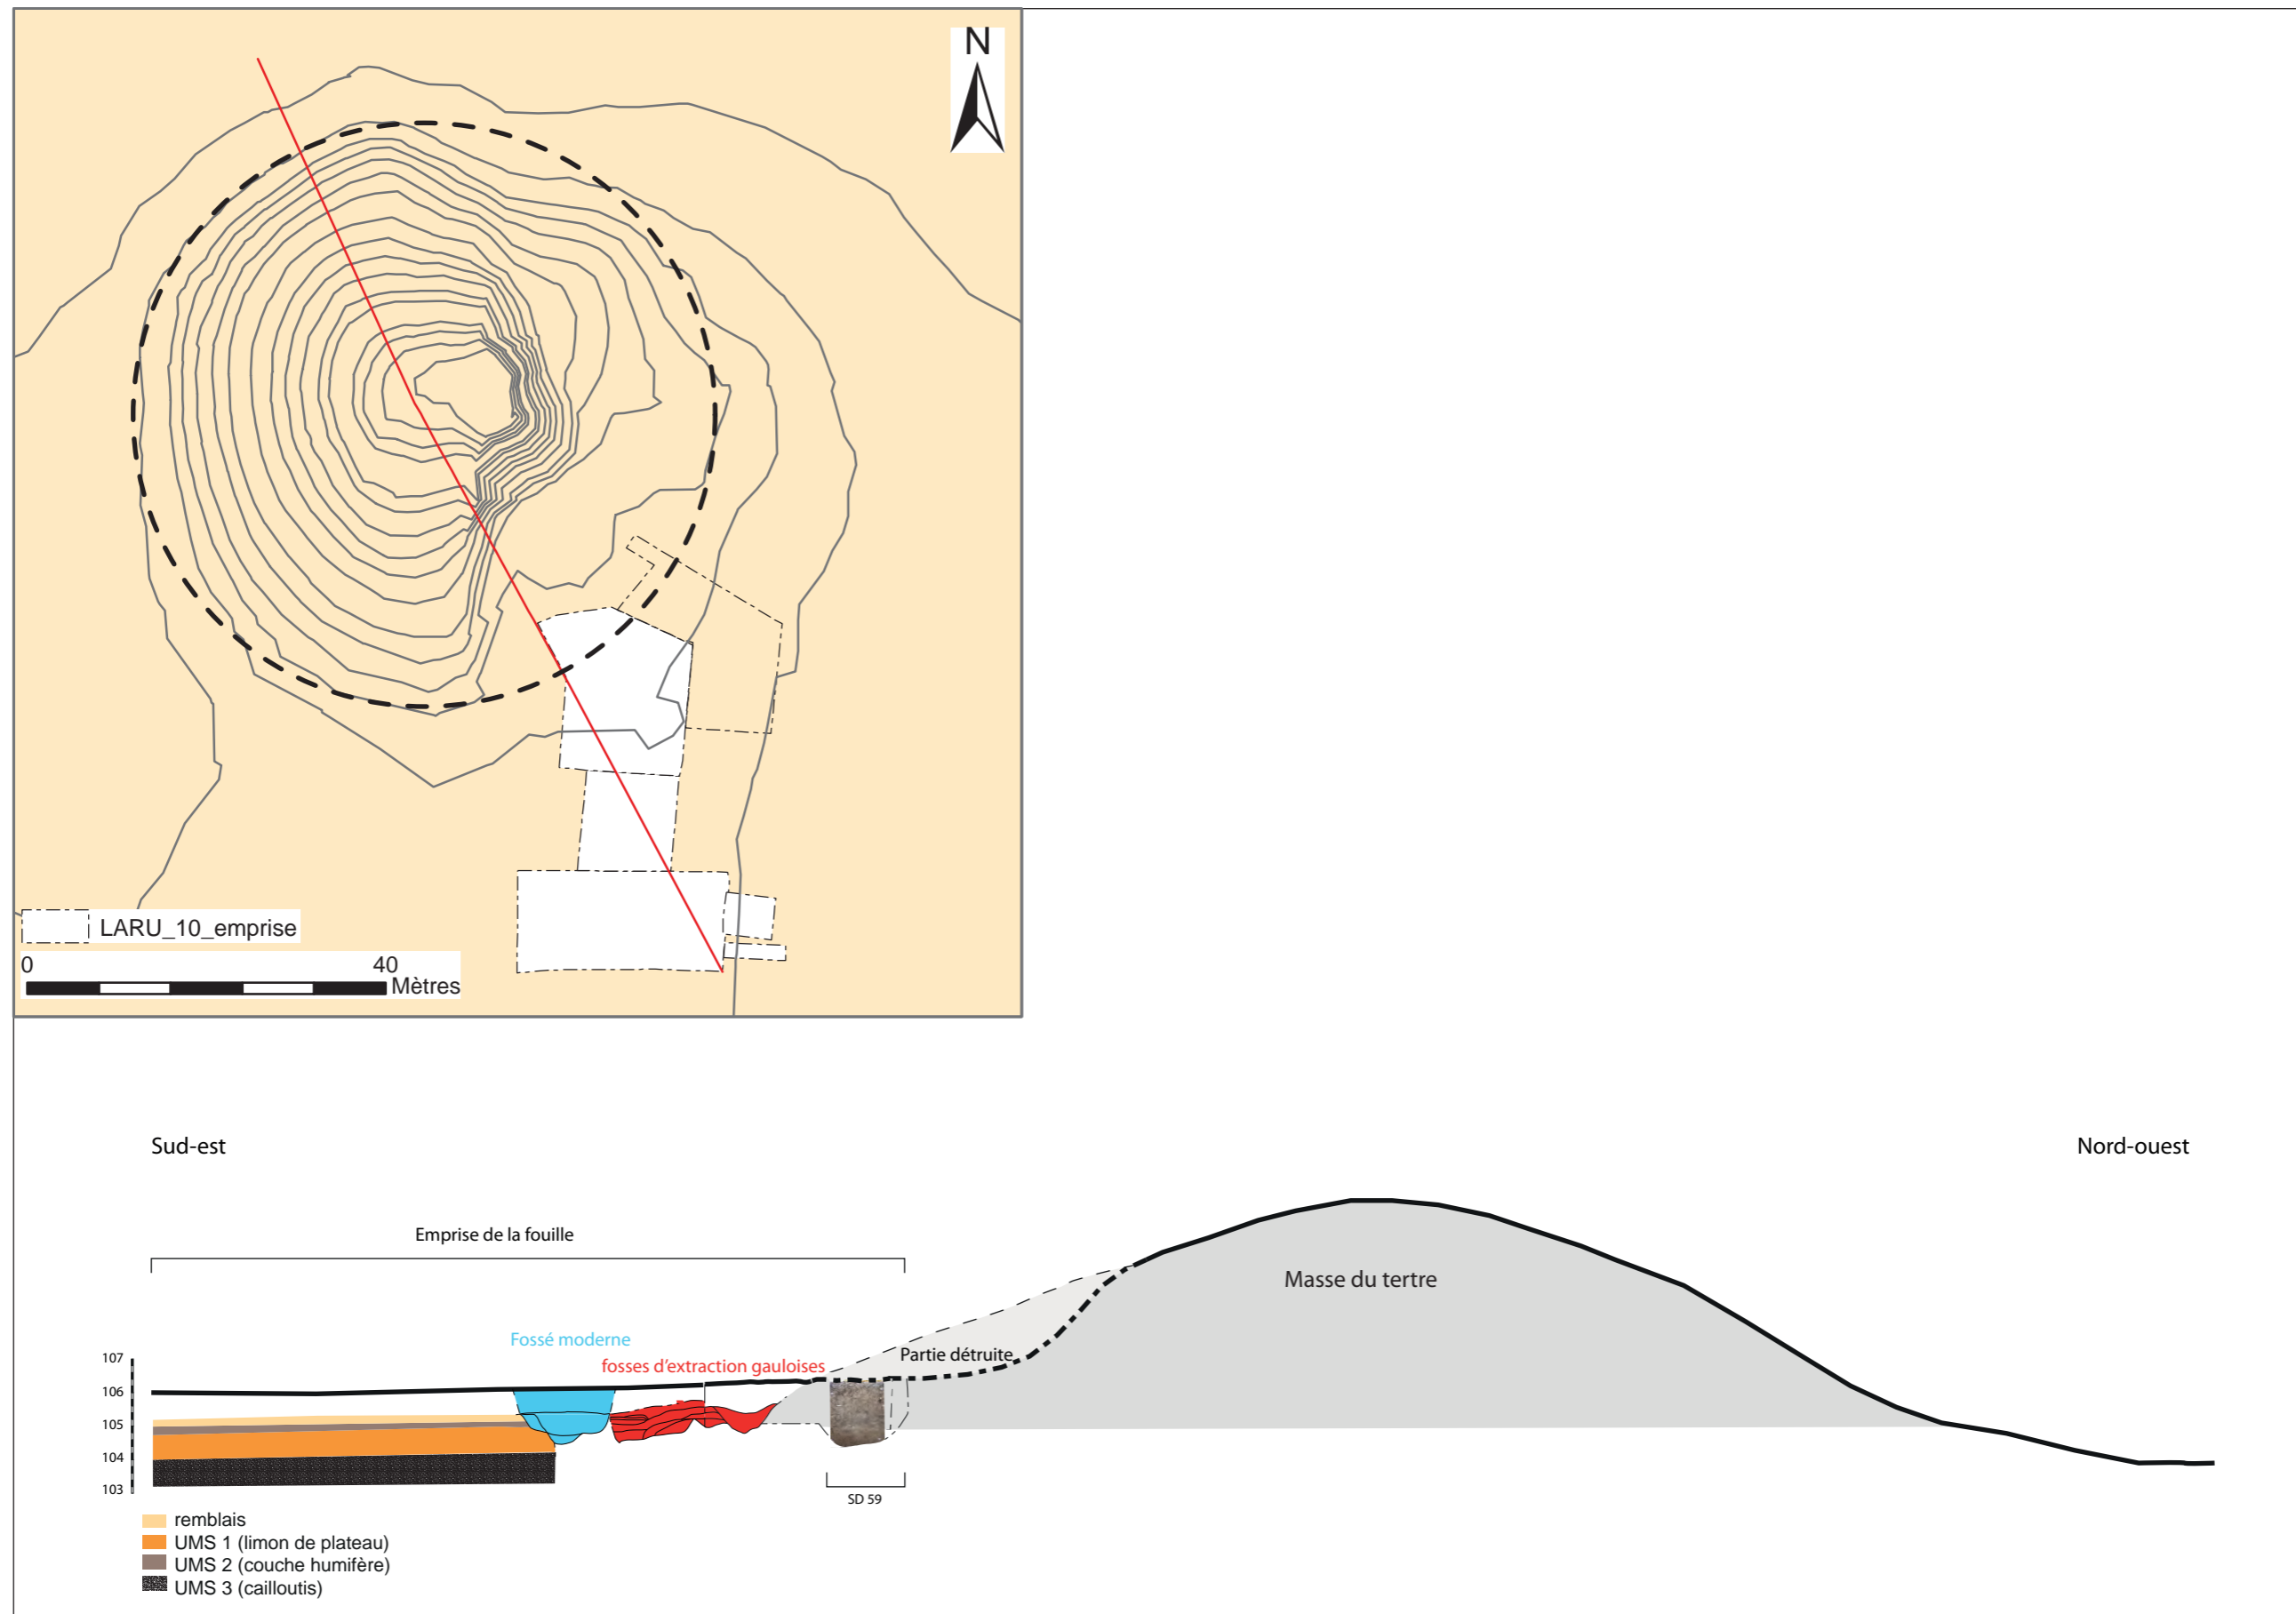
N

LARU_10_emprise

0 40 Mètres

Sud-est

Nord-ouest

Emprise de la fouille

Masse du tertre

Fossé moderne

fosses d'extraction gauloises

Partie détruite

107
106
105
104
103

SD 59

remblais
UMS 1 (limon de plateau)
UMS 2 (couche humifère)
UMS 3 (cailloutis)